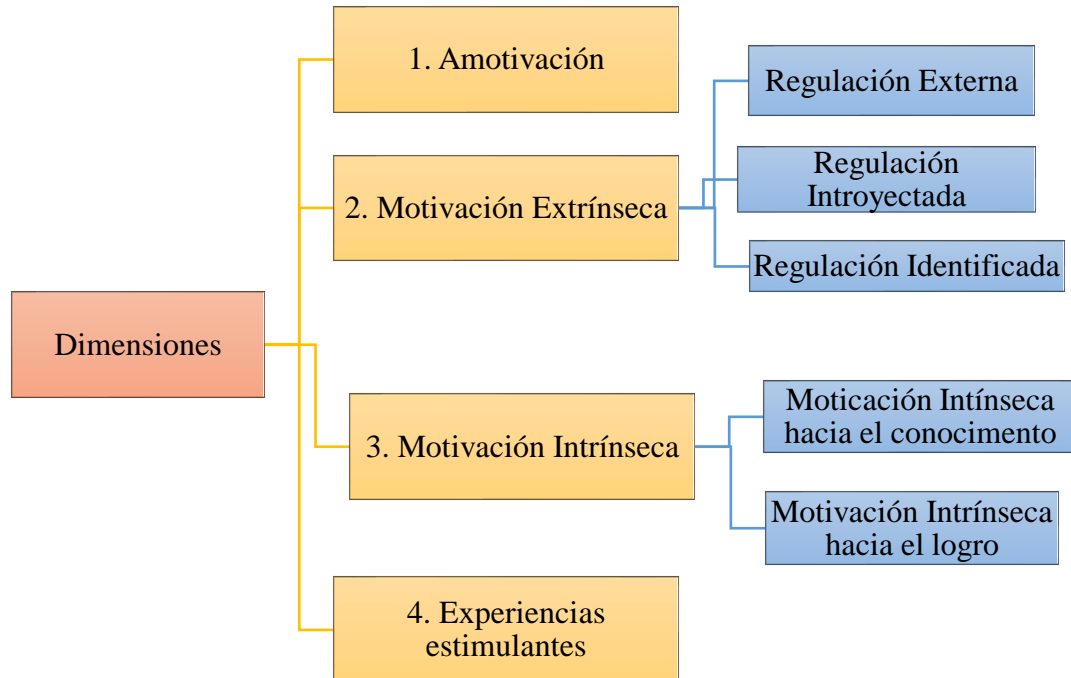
Dimensiones

1. Amotivación

2. Motivación Extrínseca

Regulación Externa

Regulación Introyectada

Regulación Identificada

3. Motivación Intrínseca

Moticación Intínseca hacia el conocimento

Motivación Intrínseca hacia el logro

4. Experiencias estimulantes